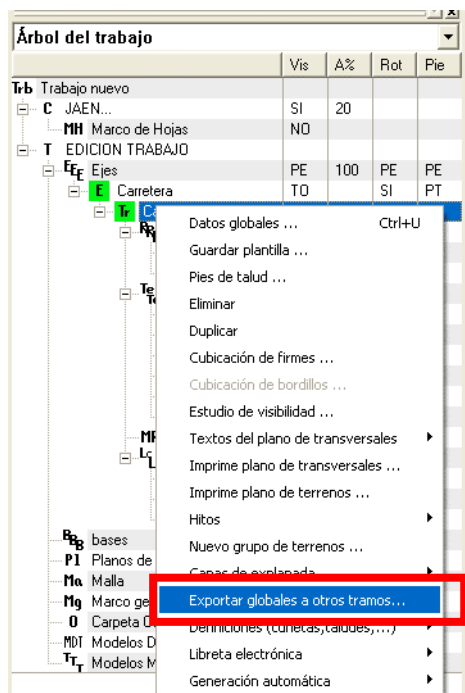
Árbol del trabajo

| | Vis | A% | Rot | Pie |
|---|---|---|---|---|
| Trb Trabajo nuevo | | | | |
| C JAEN... | SI | 20 | | |
| MH Marco de Hojas | NO | | | |
| T EDICION TRABAJO | | | | |
| EE Ejes | PE | 100 | PE | PE |
| E Carretera | TO | | SI | PT |
| Tr Ca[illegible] | | | | |

Datos globales ... Ctrl+U
Guardar plantilla ...
Pies de talud ...
Eliminar
Duplicar
Cubicación de firmes ...
Cubicación de bordillos ...
Estudio de visibilidad ...
Textos del plano de transversales
Imprime plano de transversales ...
Imprime plano de terrenos ...
Hitos
Nuevo grupo de terrenos ...
Capas de explanada
Exportar globales a otros tramos...
Definiciones (cunetas,taludes,...)
Libreta electrónica
Generación automática

B bases
Pl Planos de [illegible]
Ma Malla
Mg Marco ge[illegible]
0 Carpeta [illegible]
MDT Modelos D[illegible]
TT Modelos M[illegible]